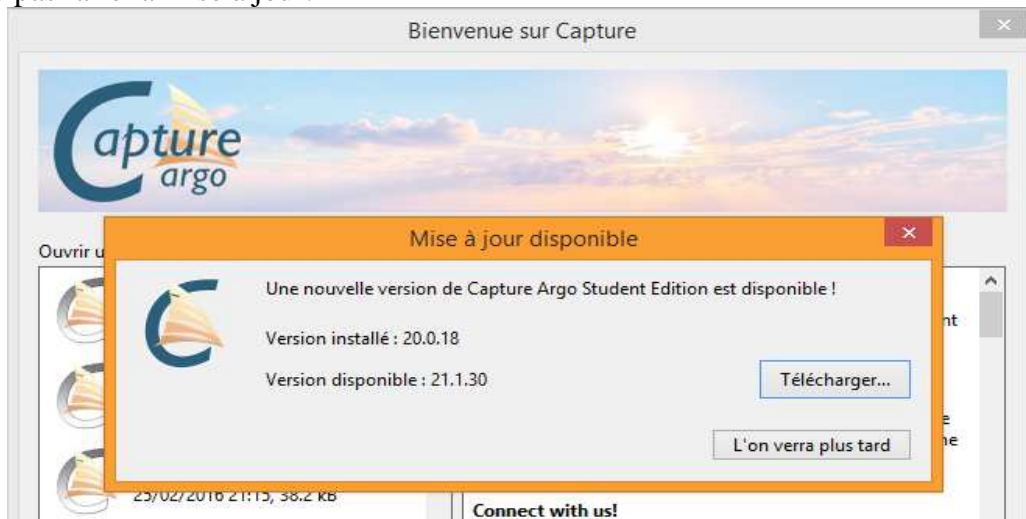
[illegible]

Bienvenue sur Capture

Capture argo

Ouvrir u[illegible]

Mise à jour disponible

Une nouvelle version de Capture Argo Student Edition est disponible !

Version installé : 20.0.18

Version disponible : 21.1.30

Télécharger...

L'on verra plus tard

nt

e
ne

25/02/2016 21:15, 38.2 kB

Connect with us!